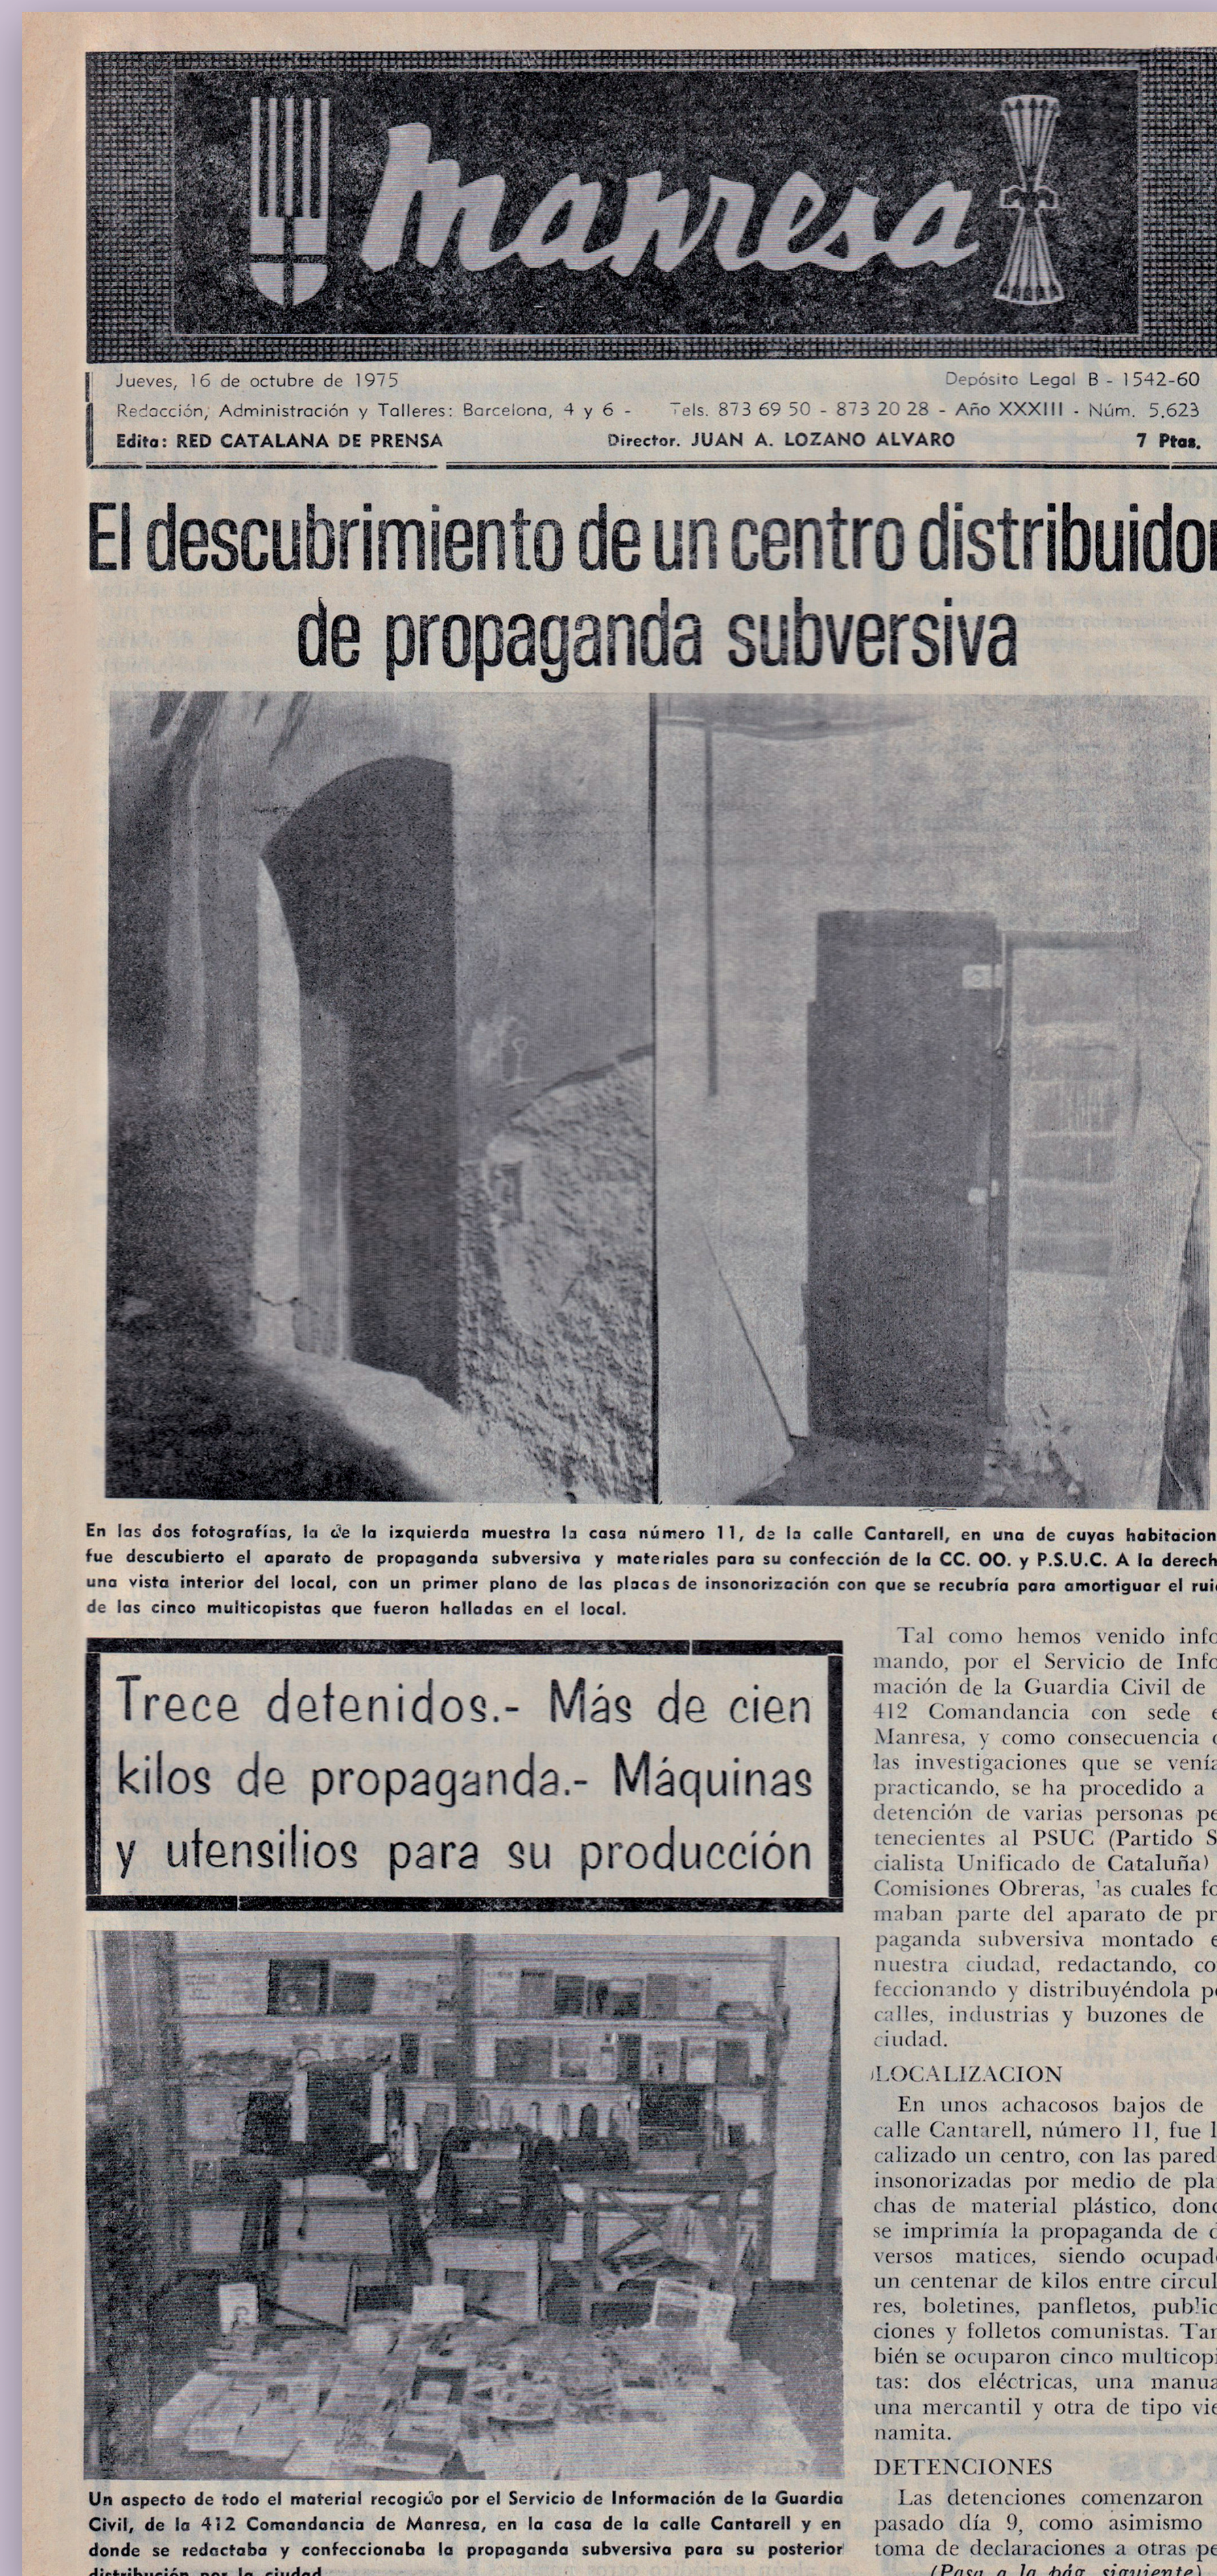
Manresa

Jueves, 16 de octubre de 1975
Depósito Legal B - 1542-60
Redacción, Administración y Talleres: Barcelona, 4 y 6 - Tels. 873 69 50 - 873 20 28 - Año XXXIII - Núm. 5.623
Edita: RED CATALANA DE PRENSA
Director. JUAN A. LOZANO ALVARO
7 Ptas.

El descubrimiento de un centro distribuidor de propaganda subversiva

En las dos fotografías, la de la izquierda muestra la casa número 11, de la calle Cantarell, en una de cuyas habitacion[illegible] fue descubierto el aparato de propaganda subversiva y materiales para su confección de la CC. OO. y P.S.U.C. A la derech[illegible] una vista interior del local, con un primer plano de las placas de insonorización con que se recubría para amortiguar el rui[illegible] de las cinco multicopistas que fueron halladas en el local.

Trece detenidos.- Más de cien kilos de propaganda.- Máquinas y utensilios para su producción

Un aspecto de todo el material recogido por el Servicio de Información de la Guardia Civil, de la 412 Comandancia de Manresa, en la casa de la calle Cantarell y en donde se redactaba y confeccionaba la propaganda subversiva para su posterior distribución por la ciudad.

Tal como hemos venido info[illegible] mando, por el Servicio de Info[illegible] mación de la Guardia Civil de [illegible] 412 Comandancia con sede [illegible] Manresa, y como consecuencia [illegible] las investigaciones que se venía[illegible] practicando, se ha procedido a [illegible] detención de varias personas pe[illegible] tenecientes al PSUC (Partido S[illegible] cialista Unificado de Cataluña) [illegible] Comisiones Obreras, las cuales fo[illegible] maban parte del aparato de pr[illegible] paganda subversiva montado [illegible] nuestra ciudad, redactando, co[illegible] feccionando y distribuyéndola p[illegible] calles, industrias y buzones de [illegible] ciudad.

LOCALIZACION

En unos achacosos bajos de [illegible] calle Cantarell, número 11, fue l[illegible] calizado un centro, con las pared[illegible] insonorizadas por medio de pla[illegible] chas de material plástico, don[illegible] se imprimía la propaganda de d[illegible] versos matices, siendo ocupad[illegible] un centenar de kilos entre circul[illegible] res, boletines, panfletos, public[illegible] ciones y folletos comunistas. Ta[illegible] bién se ocuparon cinco multicop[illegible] tas: dos eléctricas, una manua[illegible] una mercantil y otra de tipo vie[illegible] namita.

DETENCIONES

Las detenciones comenzaron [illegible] pasado día 9, como asimismo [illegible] toma de declaraciones a otras pe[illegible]
(Pasa a la pág. siguiente)